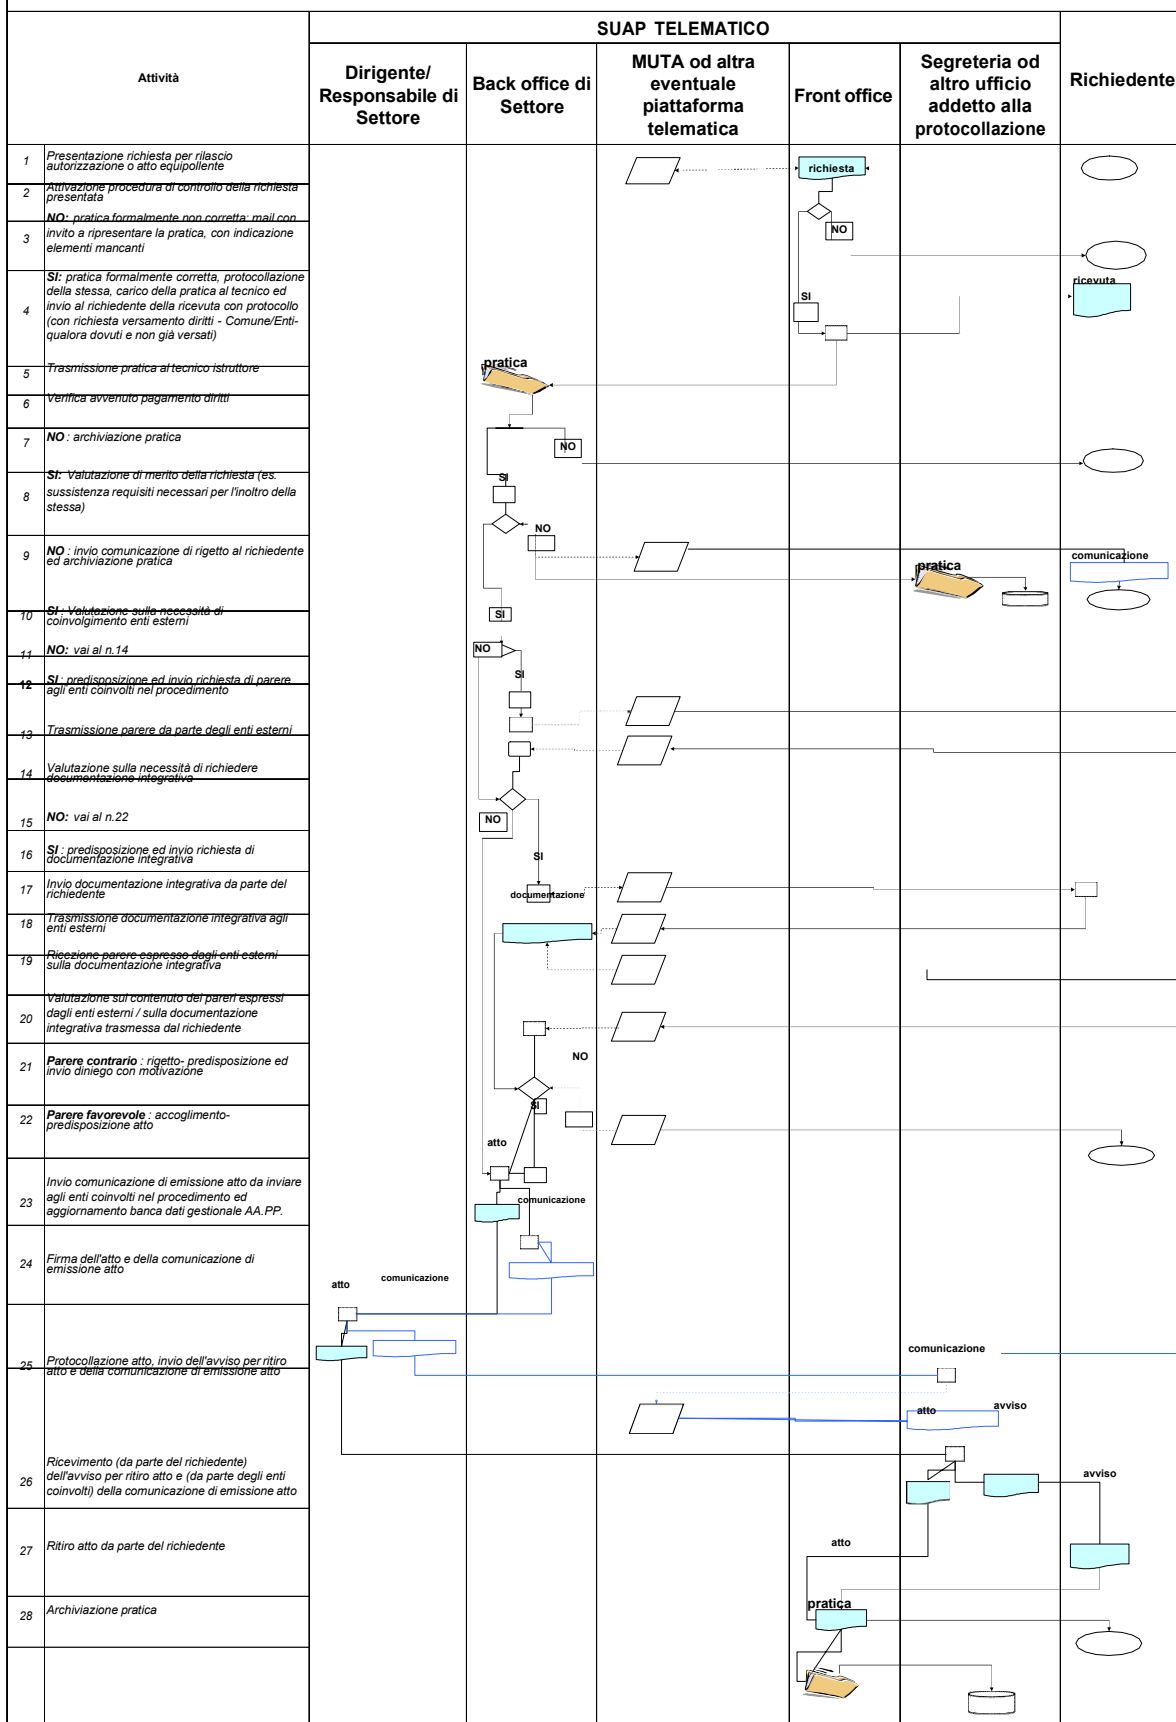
SUAP TELEMATICO

| | Attività | Dirigente/ Responsabile di Settore | Back office di Settore | MUTA od altra eventuale piattaforma telematica | Front office | Segreteria od altro ufficio addetto alla protocollazione | Richiedente |
|---|---|---|---|---|---|---|---|
| 1 | Presentazione richiesta per rilascio autorizzazione o atto equipollente | | | | richiesta | | |
| 2 | Attivazione procedura di controllo della richiesta presentata | | | | | | |
| 3 | NO: pratica formalmente non corretta: mail con invito a ripresentare la pratica, con indicazione elementi mancanti | | | | NO | | |
| 4 | SI: pratica formalmente corretta, protocollazione della stessa, carico della pratica al tecnico ed invio al richiedente della ricevuta con protocollo (con richiesta versamento diritti - Comune/Enti- qualora dovuti e non già versati) | | | | SI | | ricevuta |
| 5 | Trasmissione pratica al tecnico istruttore | | pratica | | | | |
| 6 | Verifica avvenuto pagamento diritti | | | | | | |
| 7 | NO : archiviazione pratica | | NO | | | | |
| 8 | SI: Valutazione di merito della richiesta (es. sussistenza requisiti necessari per l'inoltro della stessa) | | SI | | | | |
| 9 | NO : invio comunicazione di rigetto al richiedente ed archiviazione pratica | | NO | | | pratica | comunicazione |
| 10 | SI : Valutazione sulla necessità di coinvolgimento enti esterni | | SI | | | | |
| 11 | NO: vai al n.14 | | NO | | | | |
| 12 | SI: predisposizione ed invio richiesta di parere agli enti coinvolti nel procedimento | | SI | | | | |
| 13 | Trasmissione parere da parte degli enti esterni | | | | | | |
| 14 | Valutazione sulla necessità di richiedere documentazione integrativa | | | | | | |
| 15 | NO: vai al n.22 | | NO | | | | |
| 16 | SI : predisposizione ed invio richiesta di documentazione integrativa | | SI | | | | |
| 17 | Invio documentazione integrativa da parte del richiedente | | documentazione | | | | |
| 18 | Trasmissione documentazione integrativa agli enti esterni | | | | | | |
| 19 | Ricezione parere espresso dagli enti esterni sulla documentazione integrativa | | | | | | |
| 20 | Valutazione sul contenuto dei pareri espressi dagli enti esterni / sulla documentazione integrativa trasmessa dal richiedente | | | | | | |
| 21 | Parere contrario : rigetto- predisposizione ed invio diniego con motivazione | | NO | | | | |
| 22 | Parere favorevole : accoglimento- predisposizione atto | | SI | | | | |
| 23 | Invio comunicazione di emissione atto da inviare agli enti coinvolti nel procedimento ed aggiornamento banca dati gestionale AA.PP. | | atto comunicazione | | | | |
| 24 | Firma dell'atto e della comunicazione di emissione atto | atto comunicazione | | | | | |
| 25 | Protocollazione atto, invio dell'avviso per ritiro atto e della comunicazione di emissione atto | | | | | comunicazione atto avviso | |
| 26 | Ricevimento (da parte del richiedente) dell'avviso per ritiro atto e (da parte degli enti coinvolti) della comunicazione di emissione atto | | | | | | avviso |
| 27 | Ritiro atto da parte del richiedente | | | | atto | | |
| 28 | Archiviazione pratica | | | | pratica | | |